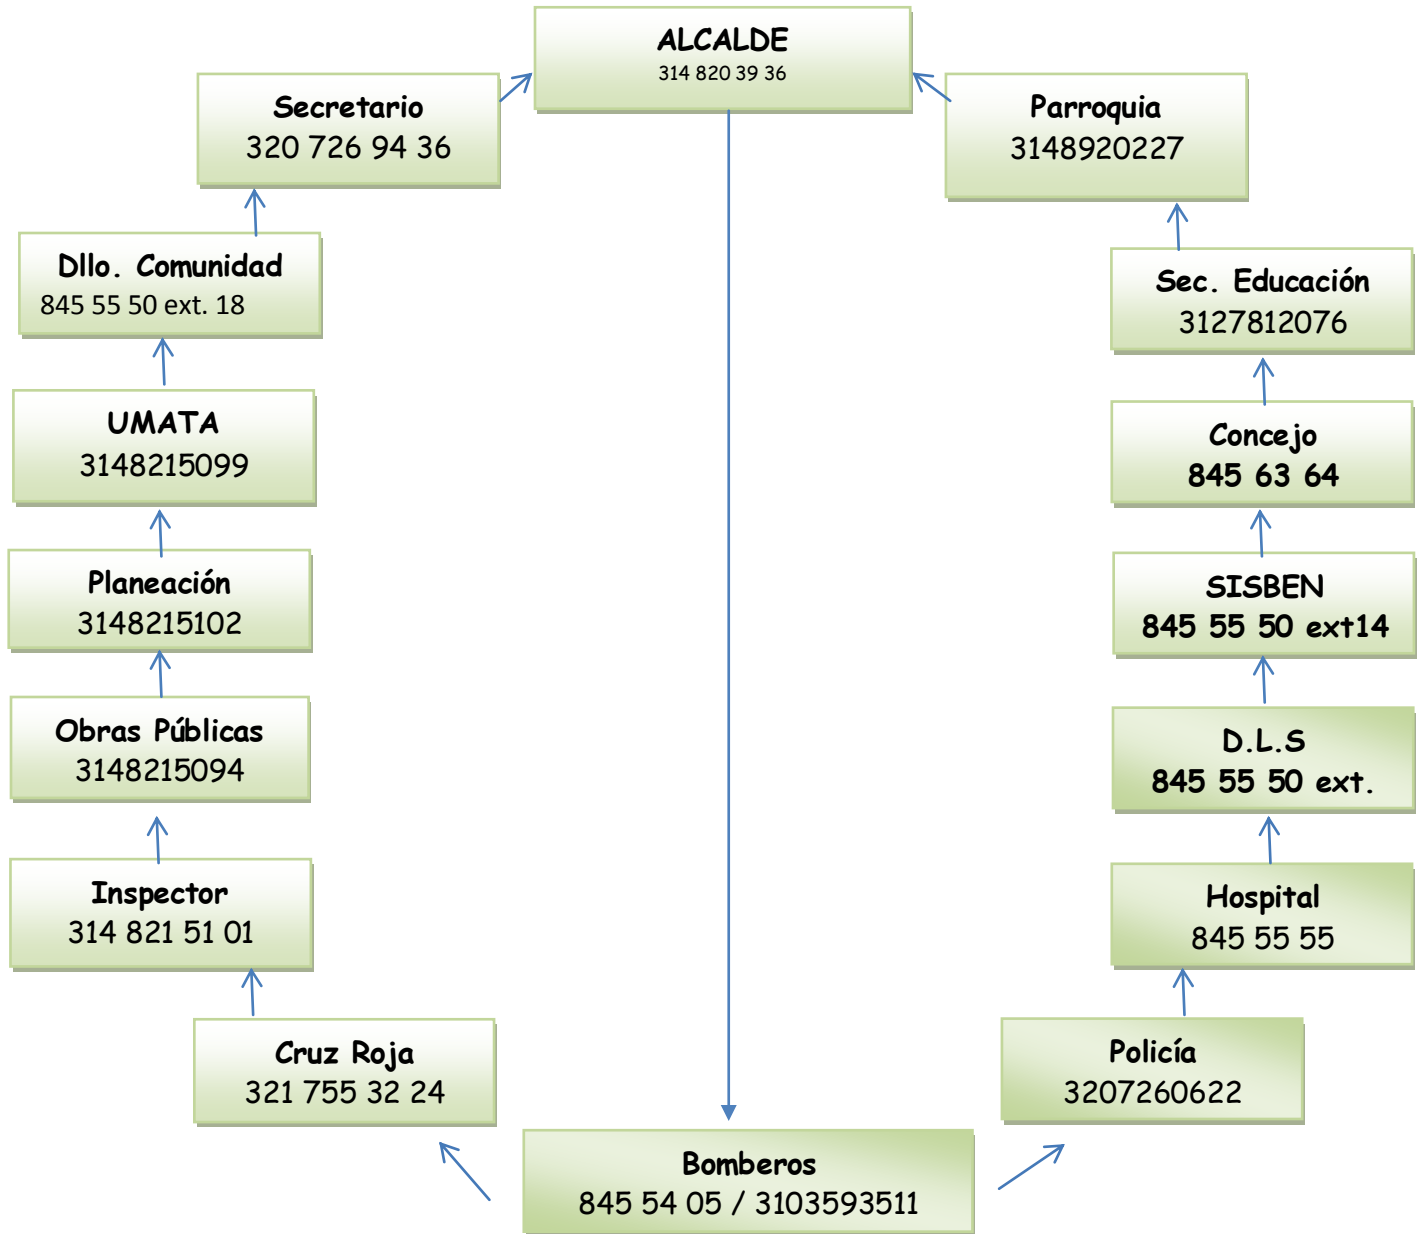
ALCALDE
314 820 39 36

Secretario
320 726 94 36

Parroquia
3148920227

Dllo. Comunidad
845 55 50 ext. 18

Sec. Educación
3127812076

UMATA
3148215099

Concejo
845 63 64

Planeación
3148215102

SISBEN
845 55 50 ext14

Obras Públicas
3148215094

D.L.S
845 55 50 ext.

Inspector
314 821 51 01

Hospital
845 55 55

Cruz Roja
321 755 32 24

Policía
3207260622

Bomberos
845 54 05 / 3103593511